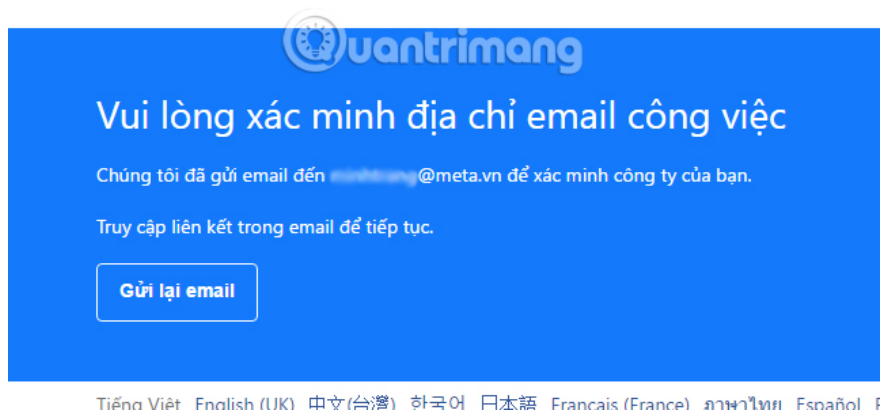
Quantrimang

Vui lòng xác minh địa chỉ email công việc

Chúng tôi đã gửi email đến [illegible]@meta.vn để xác minh công ty của bạn.

Truy cập liên kết trong email để tiếp tục.

Gửi lại email

Tiếng Việt English (UK) 中文(台灣) 한국어 日本語 Français (France) ภาษาไทย Español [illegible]